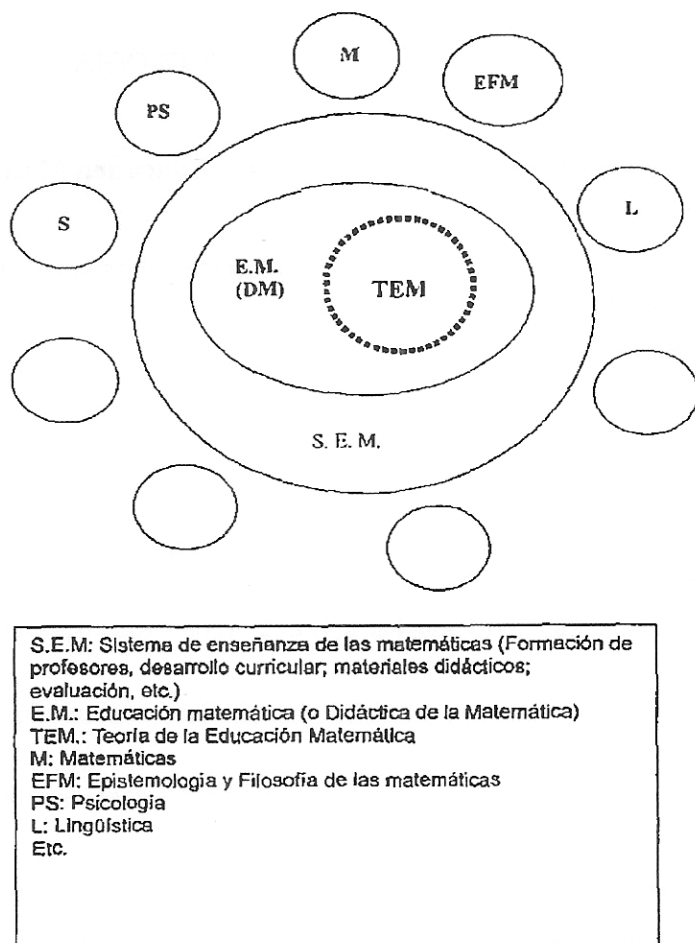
M

EFM

PS

S

L

E.M.
(DM)

TEM

S. E. M.

S.E.M: Sistema de enseñanza de las matemáticas (Formación de profesores, desarrollo curricular; materiales didácticos; evaluación, etc.)
E.M.: Educación matemática (o Didáctica de la Matemática)
TEM.: Teoría de la Educación Matemática
M: Matemáticas
EFM: Epistemologia y Filosofía de las matemáticas
PS: Psicologia
L: Lingüística
Etc.